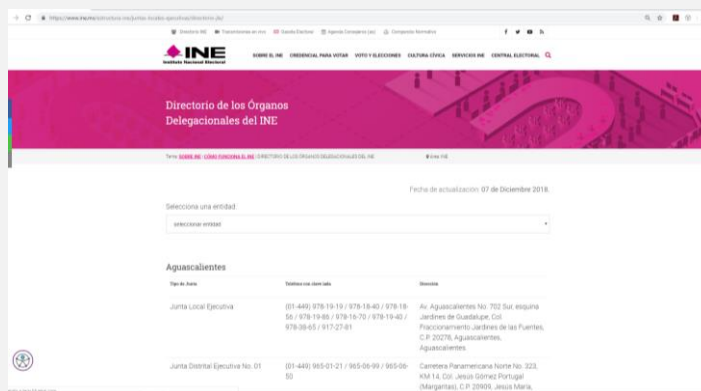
https://www.ine.mx/estructura-ine/juntas-locales-ejecutivas/directorio-jle/

Directorio INE | Transmisiones en vivo | Gaceta Electoral | Agenda Consejero (as) | Compendio Normativo

INE
Instituto Nacional Electoral

SOBRE EL INE | CREDENCIAL PARA VOTAR | VOTO Y ELECCIONES | CULTURA CÍVICA | SERVICIOS INE | CENTRAL ELECTORAL

Directorio de los Órganos Delegacionales del INE

Tema: SOBRE INE / CÓMO FUNCIONA EL INE / DIRECTORIO DE LOS ÓRGANOS DELEGACIONALES DEL INE

Fecha de actualización: 07 de Diciembre 2018.

Selecciona una entidad:

seleccionar entidad

Aguascalientes

| Tipo de Junta | Teléfono con clave lada | Dirección |
|---|---|---|
| Junta Local Ejecutiva | (01-449) 978-19-19 / 978-18-40 / 978-18-56 / 978-19-86 / 978-16-70 / 978-19-40 / 978-38-65 / 917-27-81 | Av. Aguascalientes No. 702 Sur, esquina Jardines de Guadalupe, Col. Fraccionamiento Jardines de las Fuentes, C.P. 20278, Aguascalientes, Aguascalientes |
| Junta Distrital Ejecutiva No. 01 | (01-449) 965-01-21 / 965-06-99 / 965-06-50 | Carretera Panamericana Norte No. 323, KM 14, Col. Jesús Gómez Portugal (Margaritas), C.P. 20909, Jesús María, |